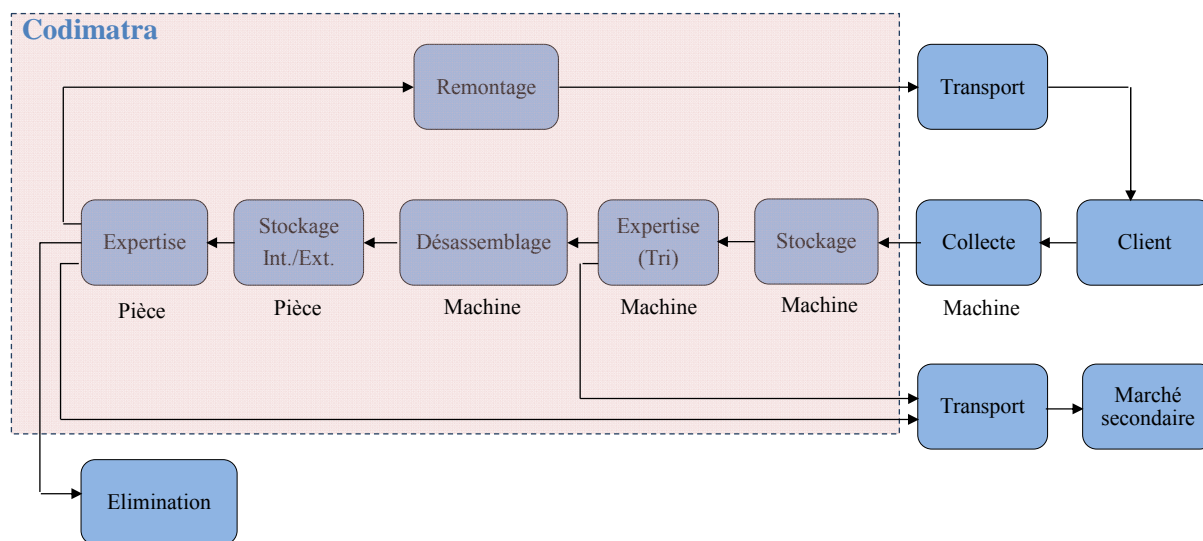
Codimatra

Remontage

Transport

Expertise

Pièce

Stockage Int./Ext.

Pièce

Désassemblage

Machine

Expertise (Tri)

Machine

Stockage

Machine

Collecte

Machine

Client

Transport

Marché secondaire

Elimination